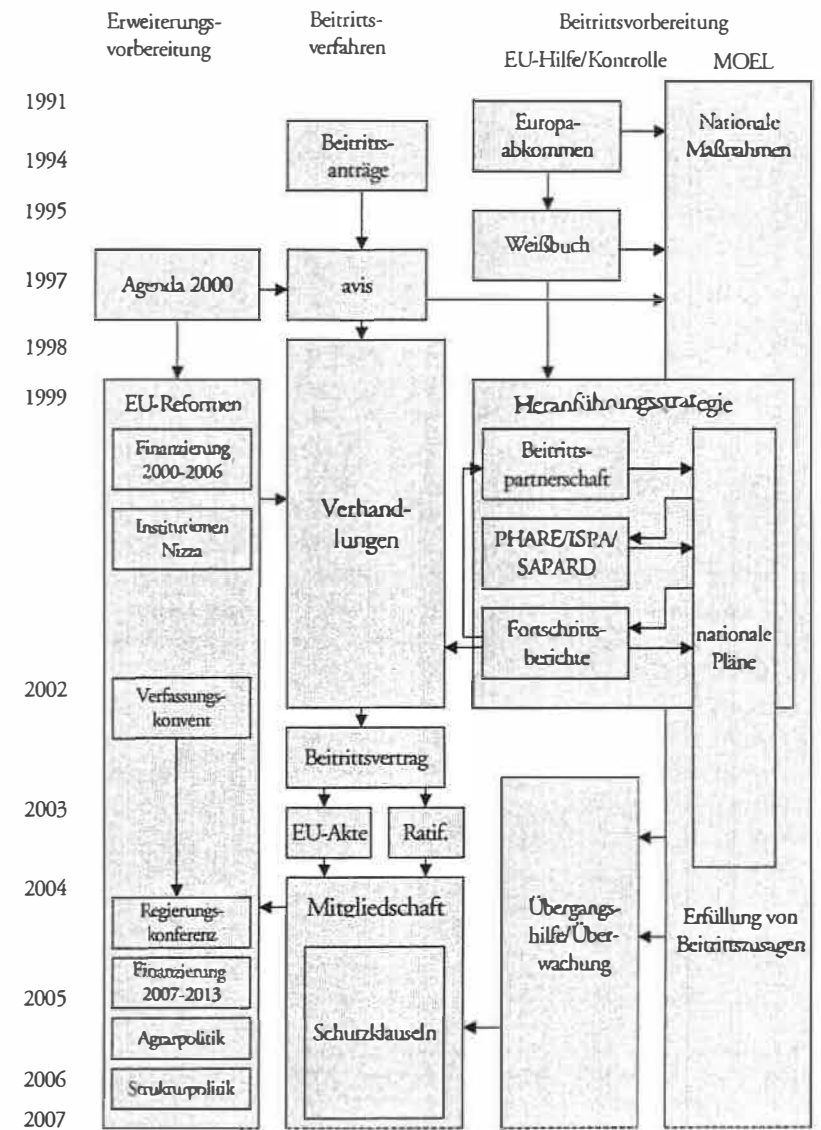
Erweiterungsvorbereitung

Beitrittsverfahren

Beitrittsvorbereitung

EU-Hilfe/Kontrolle

MOEL

1991
1994
1995
1997
1998
1999
2002
2003
2004
2005
2006
2007

Beitrittsanträge

Europaabkommen

Nationale Maßnahmen

Weißbuch

Agenda 2000

avis

EU-Reformen

Finanzierung 2000-2006

Institutionen Nizza

Verfassungskonvent

Regierungskonferenz

Finanzierung 2007-2013

Agrarpolitik

Strukturpolitik

Verhandlungen

Heranführungsstrategie

Beitrittspartnerschaft

PHARE/ISPA/SAPARD

Fortschrittsberichte

nationale Pläne

Beitrittsvertrag

EU-Akte

Ratif.

Mitgliedschaft

Schutzklauseln

Übergangshilfe/Überwachung

Erfüllung von Beitrittszusagen